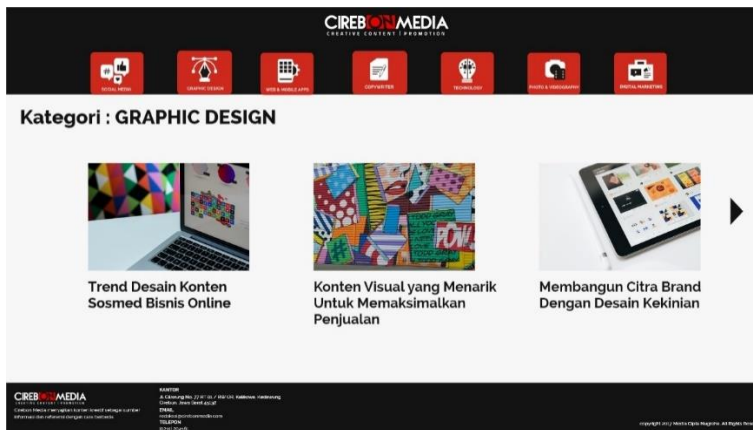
CIREBONMEDIA
CREATIVE CONTENT | PROMOTION

SOCIAL MEDIA
GRAPHIC DESIGN
WEB & MOBILE APPS
COPYWRITER
TECHNOLOGY
PHOTO & VIDEOGRAPH
DIGITAL MARKETING

Kategori : GRAPHIC DESIGN

Trend Desain Konten Sosmed Bisnis Online

Konten Visual yang Menarik Untuk Memaksimalkan Penjualan

Membangun Citra Brand Dengan Desain Kekinian

CIREBONMEDIA
CREATIVE CONTENT | PROMOTION
Cirebon Media menyajikan konten kreatif sebagai sumber informasi dan referensi dengan cara berbeda

KANTOR
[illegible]
EMAIL
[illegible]
TELEPON
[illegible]

copyright 2017 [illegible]. All Rights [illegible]